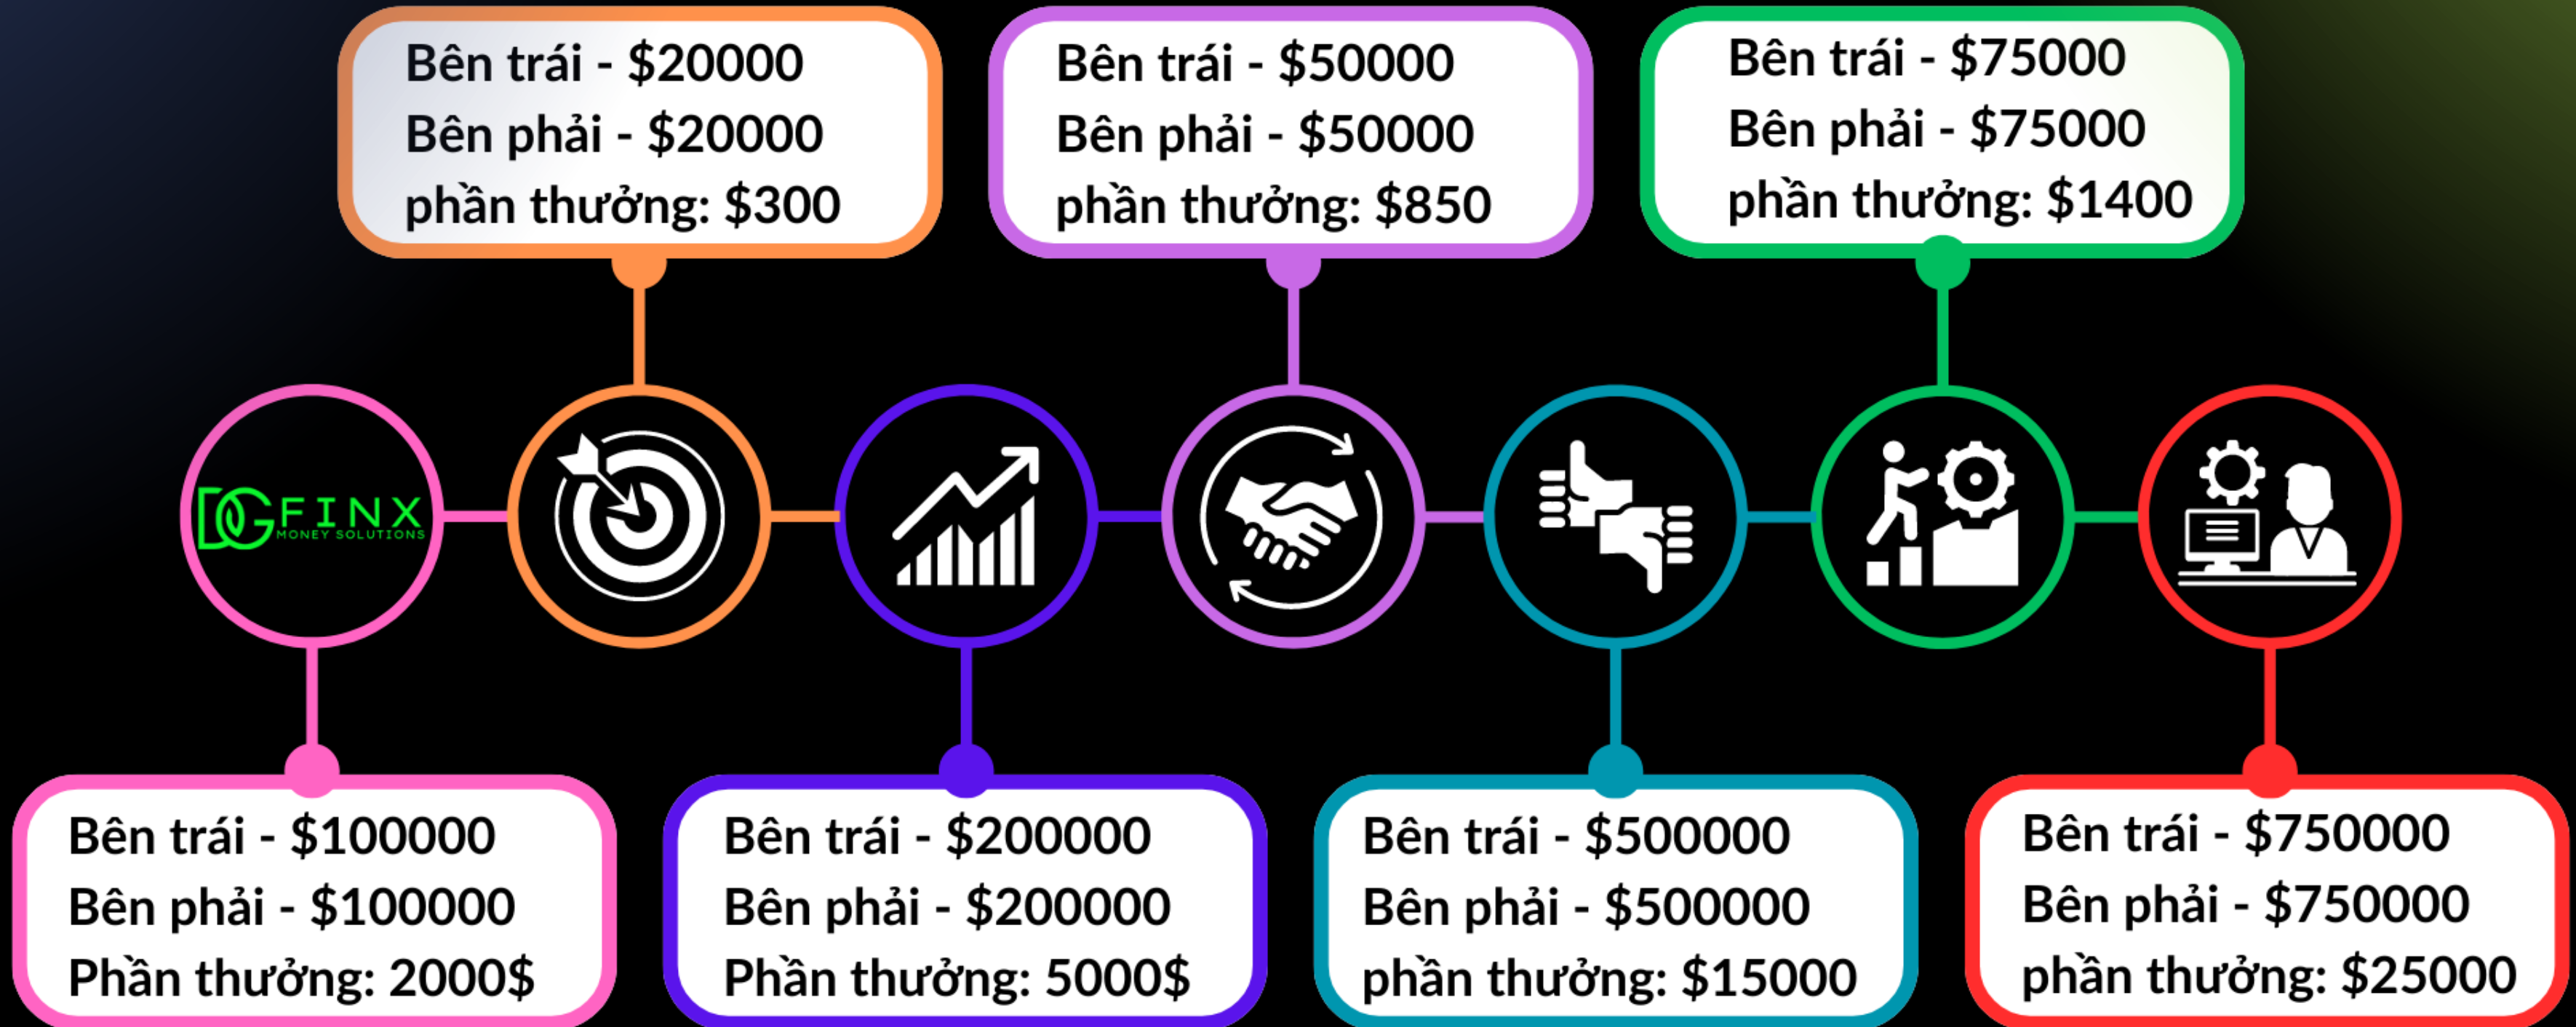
Bên trái - $20000
Bên phải - $20000
phần thưởng: $300

Bên trái - $50000
Bên phải - $50000
phần thưởng: $850

Bên trái - $75000
Bên phải - $75000
phần thưởng: $1400

DGFINX
MONEY SOLUTIONS

Bên trái - $100000
Bên phải - $100000
Phần thưởng: 2000$

Bên trái - $200000
Bên phải - $200000
Phần thưởng: 5000$

Bên trái - $500000
Bên phải - $500000
phần thưởng: $15000

Bên trái - $750000
Bên phải - $750000
phần thưởng: $25000